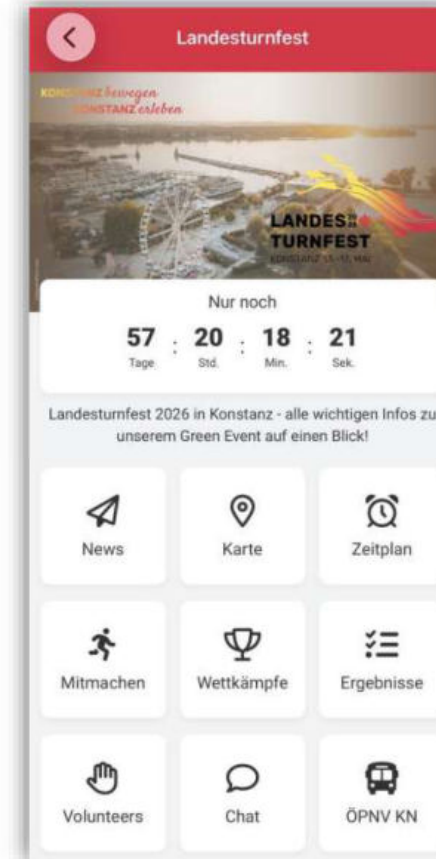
Landesturnfest

KONSTANZ bewegen
KONSTANZ erleben

LANDES
TURNFEST
KONSTANZ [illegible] MAI

Nur noch

57 : 20 : 18 : 21
Tage Std. Min. Sek.

Landesturnfest 2026 in Konstanz - alle wichtigen Infos zu unserem Green Event auf einen Blick!

News
Karte
Zeitplan
Mitmachen
Wettkämpfe
Ergebnisse
Volunteers
Chat
ÖPNV KN